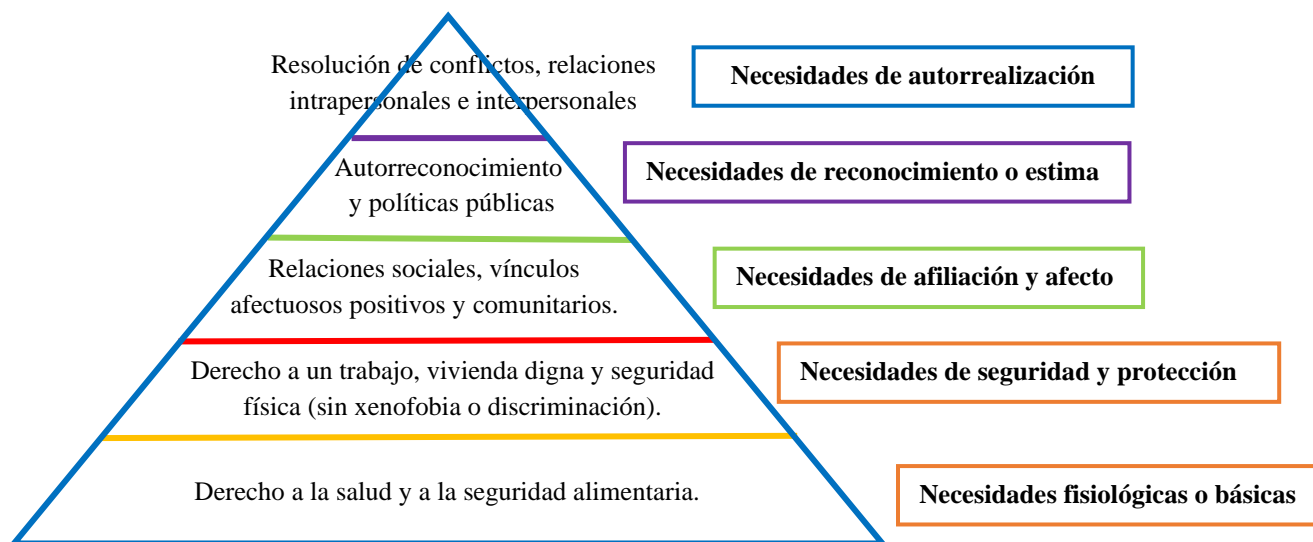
Resolución de conflictos, relaciones intrapersonales e interpersonales

Necesidades de autorrealización

Autorreconocimiento y políticas públicas

Necesidades de reconocimiento o estima

Relaciones sociales, vínculos afectuosos positivos y comunitarios.

Necesidades de afiliación y afecto

Derecho a un trabajo, vivienda digna y seguridad física (sin xenofobia o discriminación).

Necesidades de seguridad y protección

Derecho a la salud y a la seguridad alimentaria.

Necesidades fisiológicas o básicas